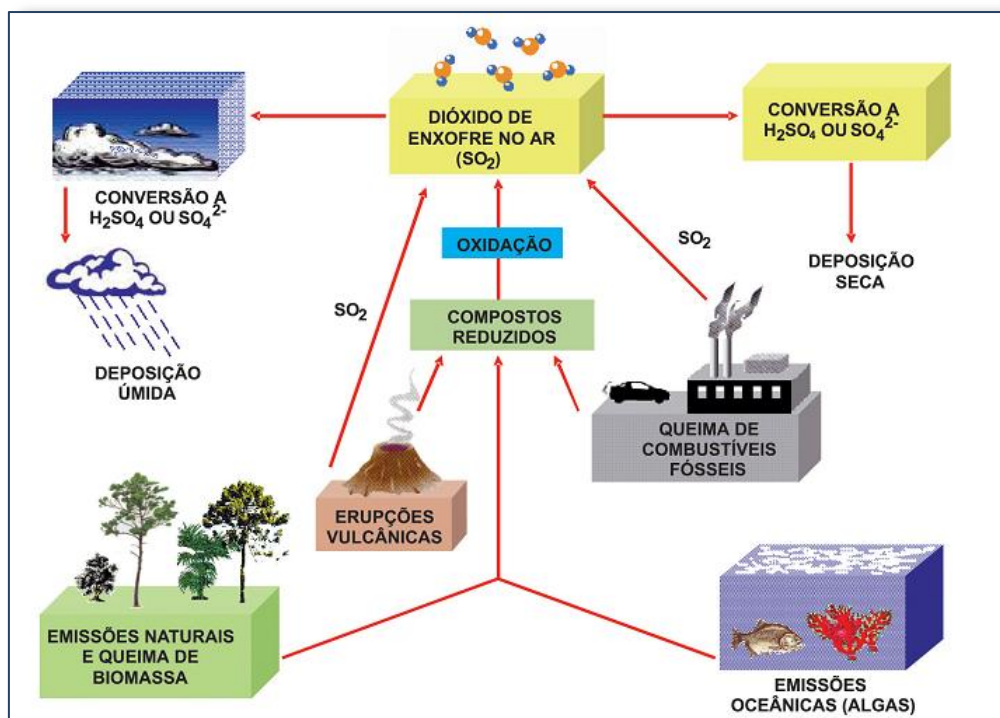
DIÓXIDO DE ENXOFRE NO AR ($SO_2$)

CONVERSÃO A $H_2SO_4$ OU $SO_4^{2-}$

CONVERSÃO A $H_2SO_4$ OU $SO_4^{2-}$

DEPOSIÇÃO ÚMIDA

OXIDAÇÃO

$SO_2$

$SO_2$

DEPOSIÇÃO SECA

COMPOSTOS REDUZIDOS

QUEIMA DE COMBUSTÍVEIS FÓSSEIS

ERUPÇÕES VULCÂNICAS

EMISSÕES NATURAIS E QUEIMA DE BIOMASSA

EMISSÕES OCEÂNICAS (ALGAS)